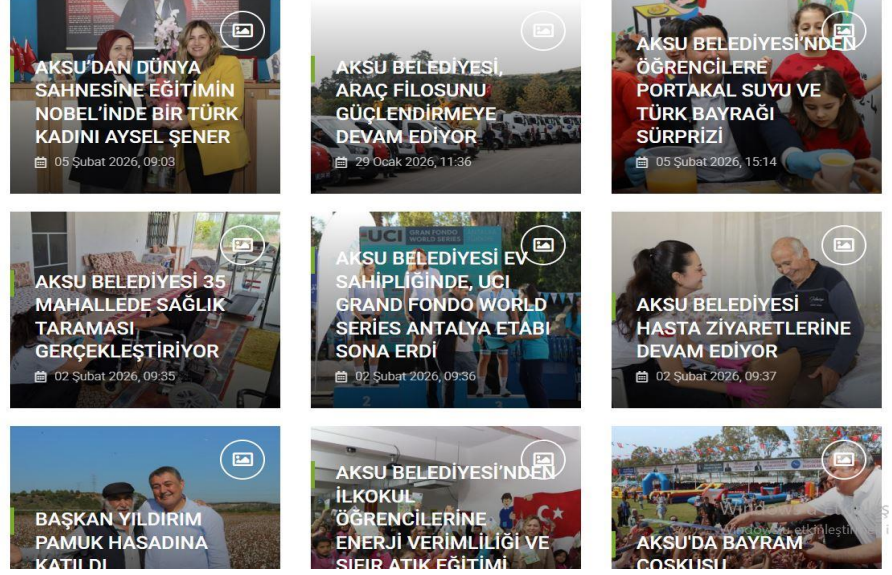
AKSU'DAN DÜNYA SAHNESİNE EĞİTİMİN NOBEL'İNDE BİR TÜRK KADINI AYSEL ŞENER

05 Şubat 2026, 09:03

AKSU BELEDİYESİ, ARAÇ FİLOSUNU GÜÇLENDİRMEYE DEVAM EDİYOR

29 Ocak 2026, 11:36

AKSU BELEDİYESİ'NDEN ÖĞRENCİLERE PORTAKAL SUYU VE TÜRK BAYRAĞI SÜRPRİZİ

05 Şubat 2026, 15:14

AKSU BELEDİYESİ 35 MAHALLEDE SAĞLIK TARAMASI GERÇEKLEŞTİRİYOR

02 Şubat 2026, 09:35

UCI GRAN FONDO WORLD SERIES

AKSU BELEDİYESİ EV SAHİPLİĞİNDE, UCI GRAND FONDO WORLD SERIES ANTALYA ETABI SONA ERDİ

02 Şubat 2026, 09:36

AKSU BELEDİYESİ HASTA ZİYARETLERİNE DEVAM EDİYOR

02 Şubat 2026, 09:37

BAŞKAN YILDIRIM PAMUK HASADINA KATILDI

AKSU BELEDİYESİ'NDEN İLKOKUL ÖĞRENCİLERİNE ENERJİ VERİMLİLİĞİ VE SIFIR ATIK EĞİTİMİ

AKSU'DA BAYRAM COŞKUSU

Windows'u Etkinleştir
Windows'u etkinleştirmek için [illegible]